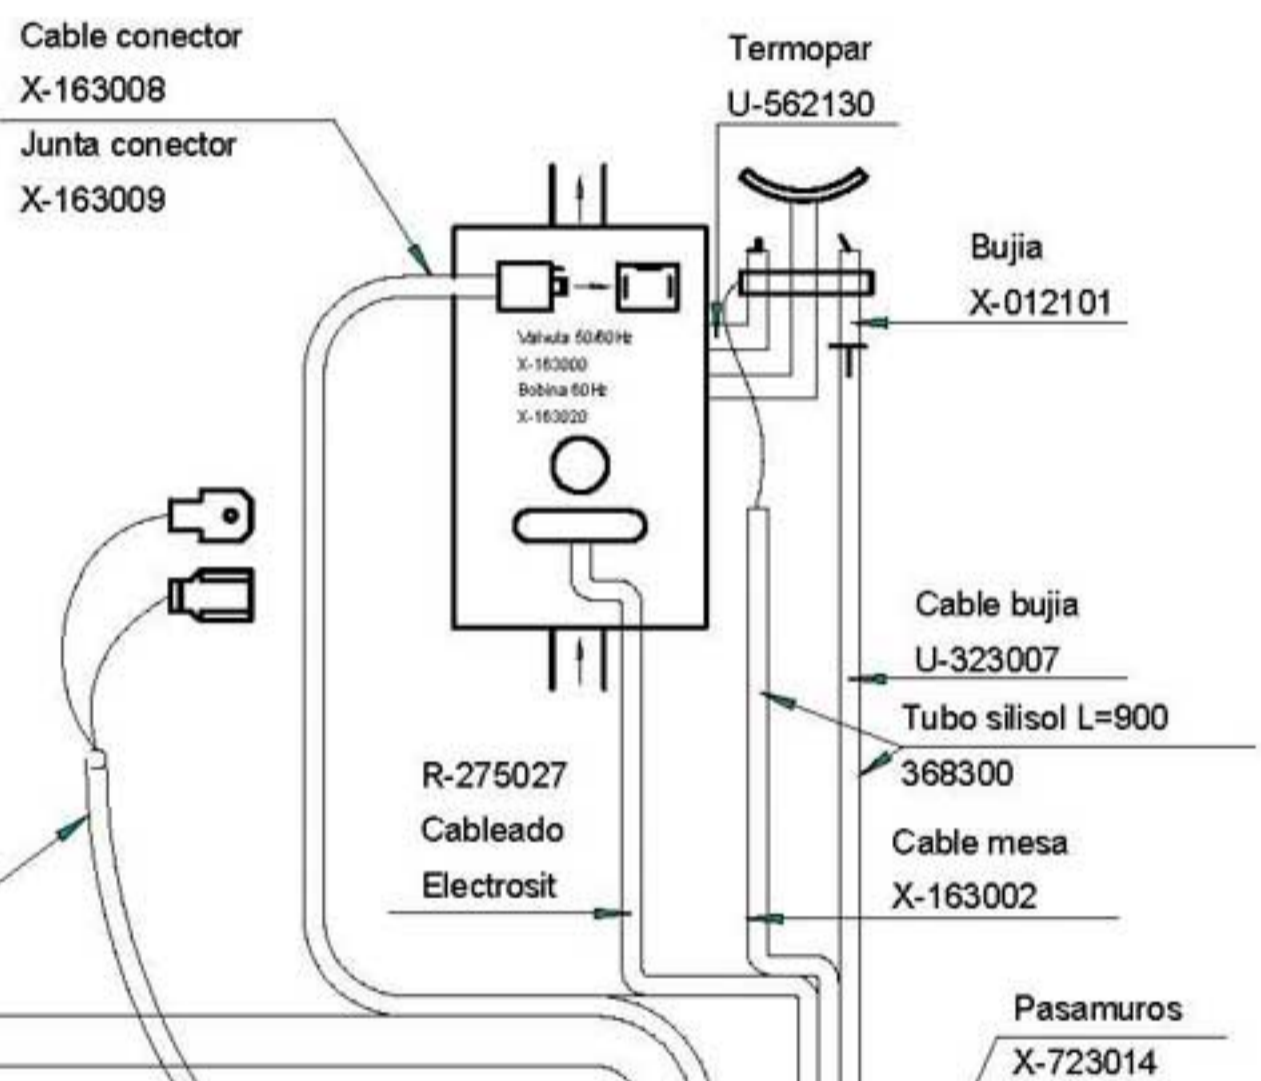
Cable conector
X-163008
Junta conector
X-163009

Termopar
U-562130

Bujia
X-012101

Valvula 50/60Hz
X-163000
Bobina 60Hz
X-163020

Cable bujia
U-323007
Tubo silisol L=900
368300

R-275027
Cableado
Electrosit

Cable mesa
X-163002

Pasamuros
X-723014